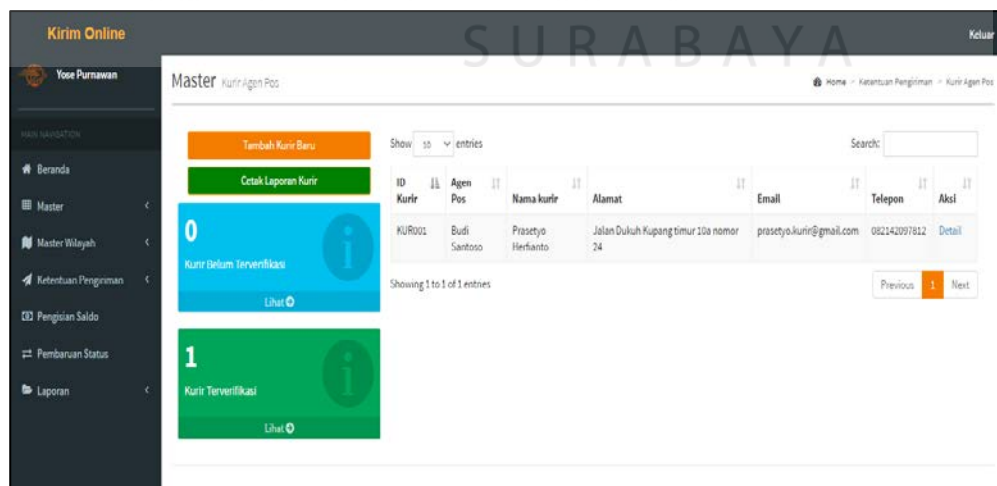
Kirim Online

SURABAYA

Keluar

Yose Purnawan

MAIN NAVIGATION

Beranda

Master

Master Wilayah

Ketentuan Pengiriman

Pengisian Saldo

Pembaruan Status

Laporan

Master Kurir Agen Pos

Home > Ketentuan Pengiriman > Kurir Agen Pos

Tambah Kurir Baru

Cetak Laporan Kurir

0

Kurir Belum Terverifikasi

Lihat

1

Kurir Terverifikasi

Lihat

Show 10 entries

Search:

| ID Kurir | Agen Pos | Nama kurir | Alamat | Email | Telepon | Aksi |
|---|---|---|---|---|---|---|
| KUR001 | Budi Santoso | Prasetyo Herfianto | Jalan Dukuh Kupang timur 10a nomor 24 | prasetyo.kurir@gmail.com | 082142097812 | Detail |

Showing 1 to 1 of 1 entries

Previous 1 Next